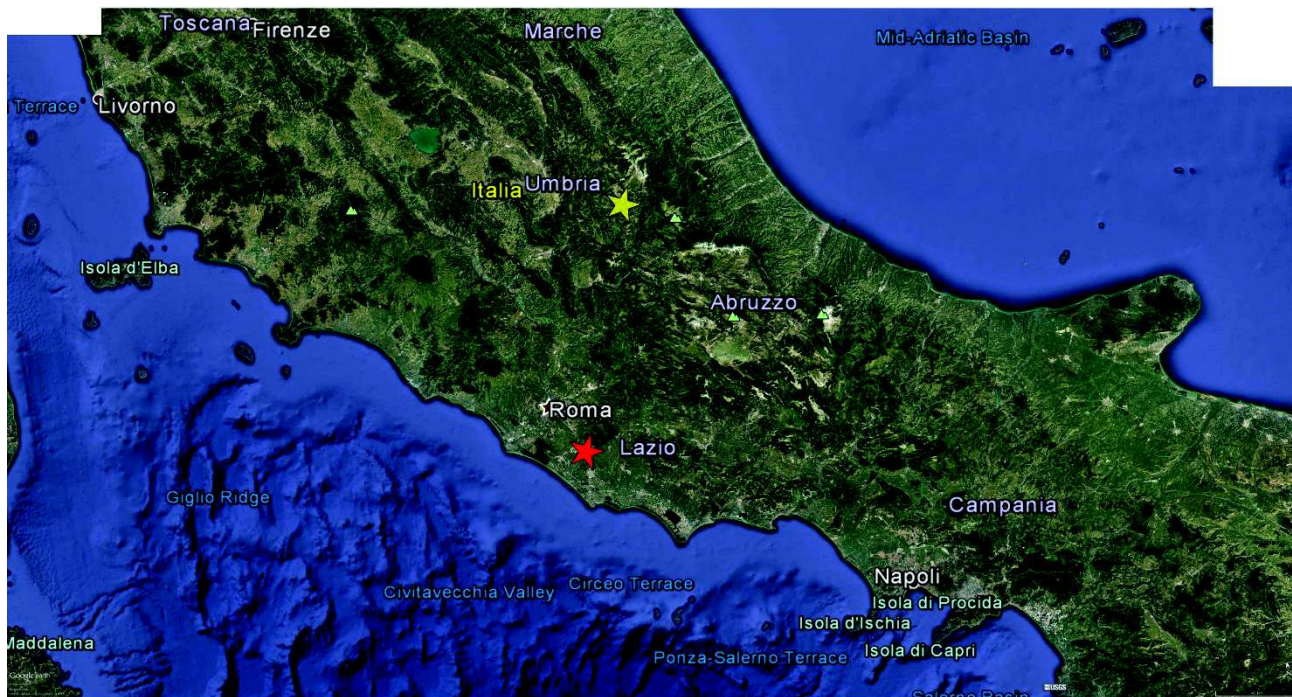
Toscana Firenze
Marche
Mid-Adriatic Basin
Terrace Livorno
Italia Umbria
Isola d'Elba
Abruzzo
Roma
Lazio
Giglio Ridge
Campania
Napoli
Civitavecchia Valley
Circeo Terrace
Isola di Procida
Isola d'Ischia
Maddalena
Ponza-Salerno Terrace
Isola di Capri
Google earth
USGS
Salerno Basin